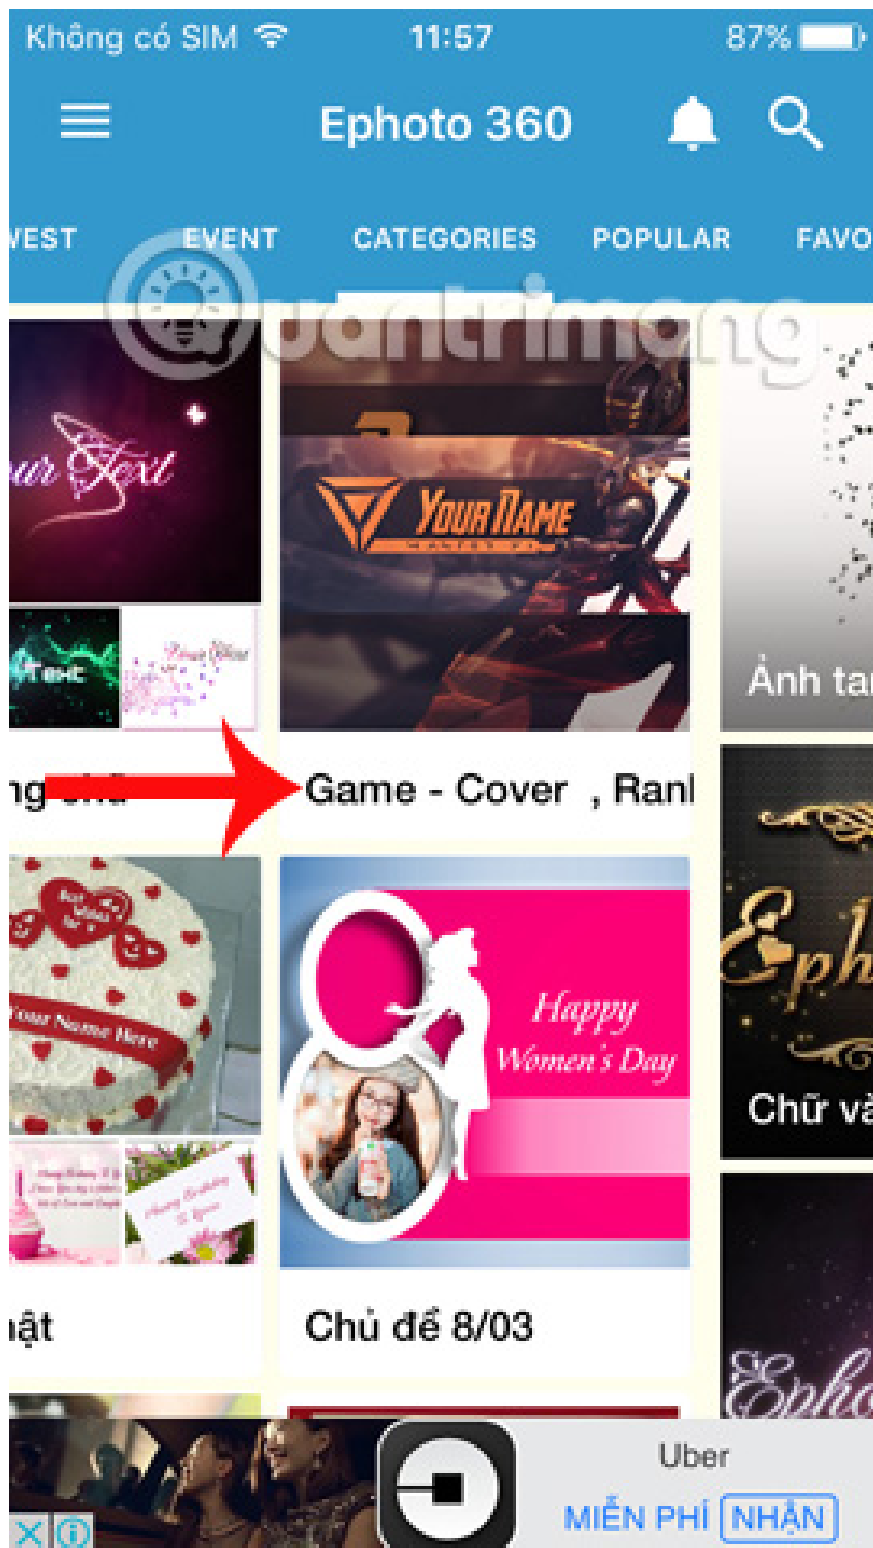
Không có SIM 11:57 87%

Ephoto 360

WEST EVENT CATEGORIES POPULAR FAVO

Quantrimang

Your Text

YOUR NAME

Ảnh ta

ng chữ

Game - Cover , Ranl

Your Name Here

Happy Women's Day

Ephe

Chữ v

ật

Chủ đề 8/03

Epho

Uber

MIỄN PHÍ NHẬN